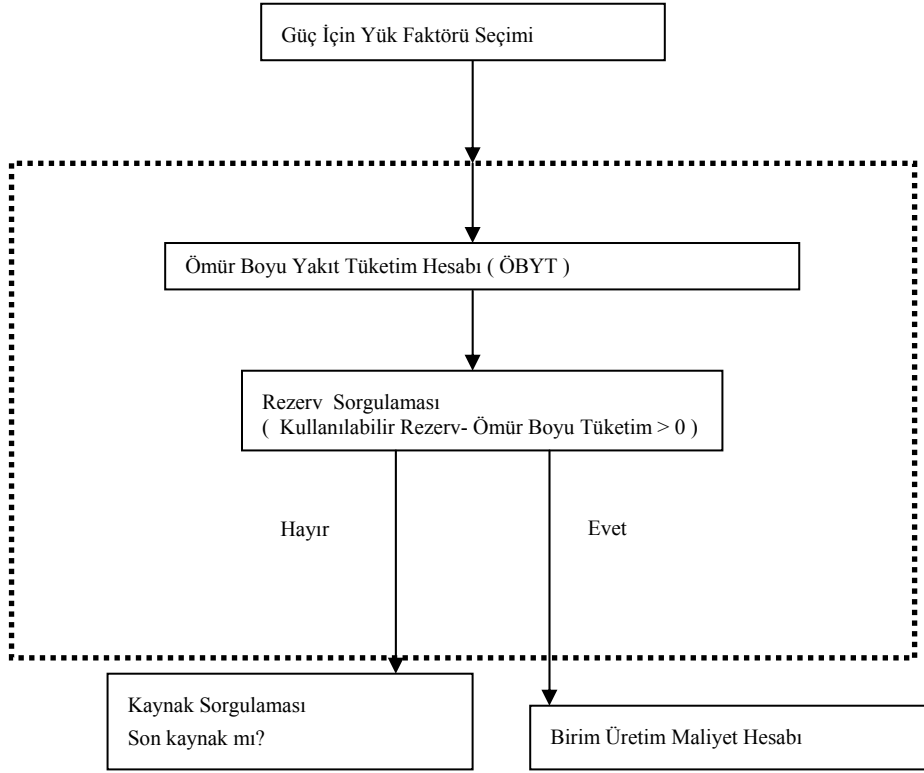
Güç İçin Yük Faktörü Seçimi

Ömür Boyu Yakıt Tüketim Hesabı ( ÖBYT )

Rezerv Sorgulaması
( Kullanılabilir Rezerv- Ömür Boyu Tüketim > 0 )

Hayır

Evet

Kaynak Sorgulaması
Son kaynak mı?

Birim Üretim Maliyet Hesabı